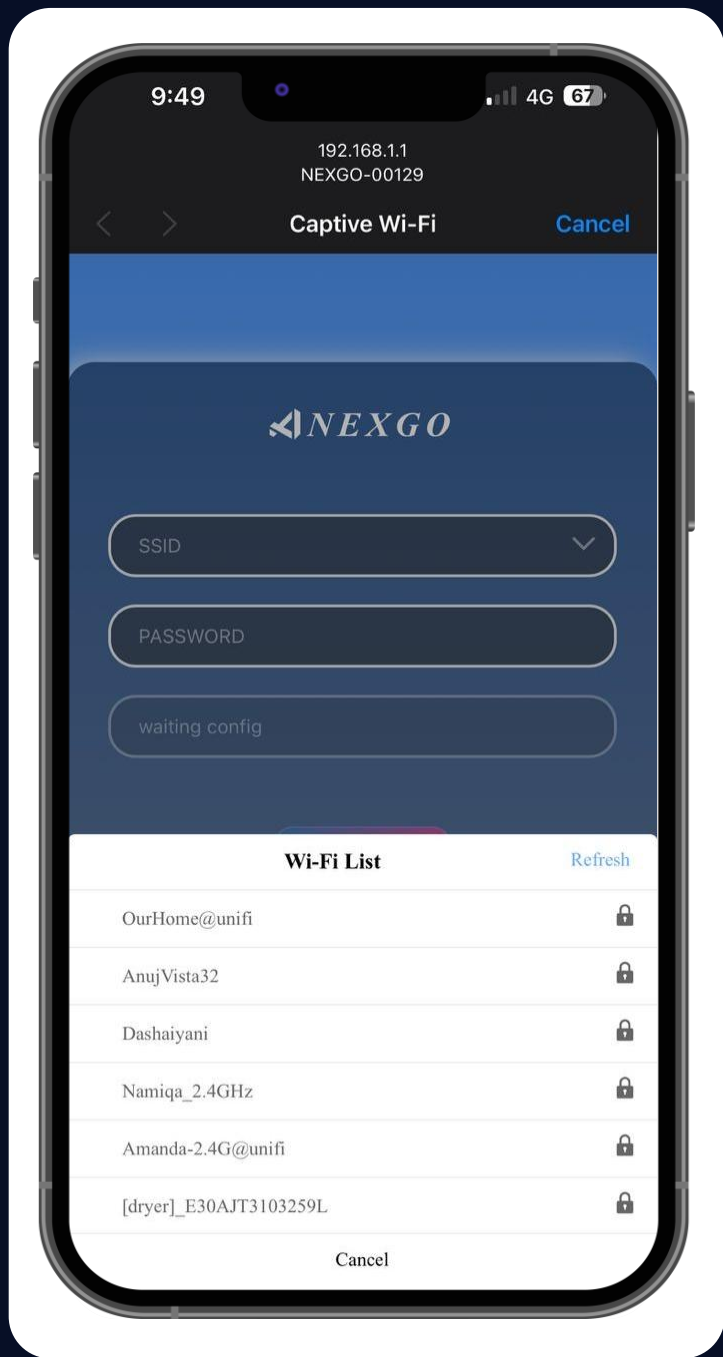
9:49

4G 67

192.168.1.1
NEXGO-00129

Captive Wi-Fi

Cancel

NEXGO

SSID

PASSWORD

waiting config

Wi-Fi List

Refresh

OurHome@unifi

AnujVista32

Dashaiyani

Namiqa_2.4GHz

Amanda-2.4G@unifi

[dryer]_E30AJT3103259L

Cancel